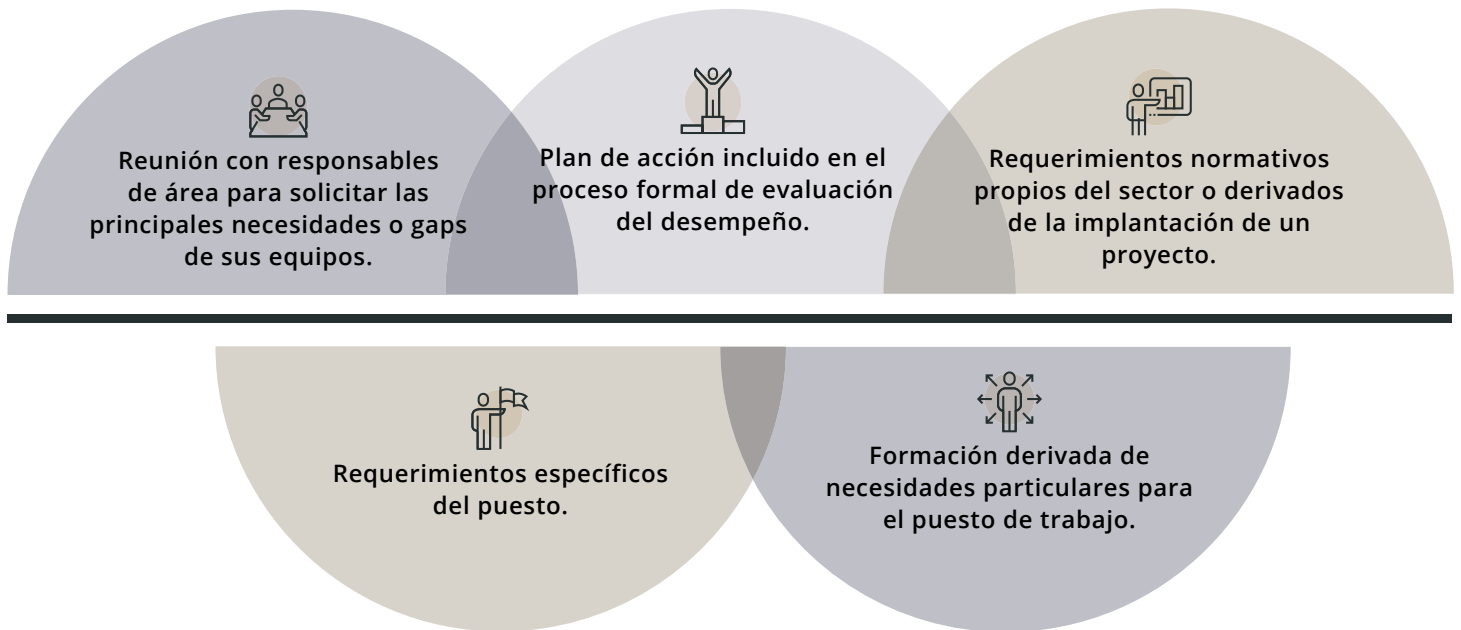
Reunión con responsables de área para solicitar las principales necesidades o gaps de sus equipos.

Plan de acción incluido en el proceso formal de evaluación del desempeño.

Requerimientos normativos propios del sector o derivados de la implantación de un proyecto.

Requerimientos específicos del puesto.

Formación derivada de necesidades particulares para el puesto de trabajo.